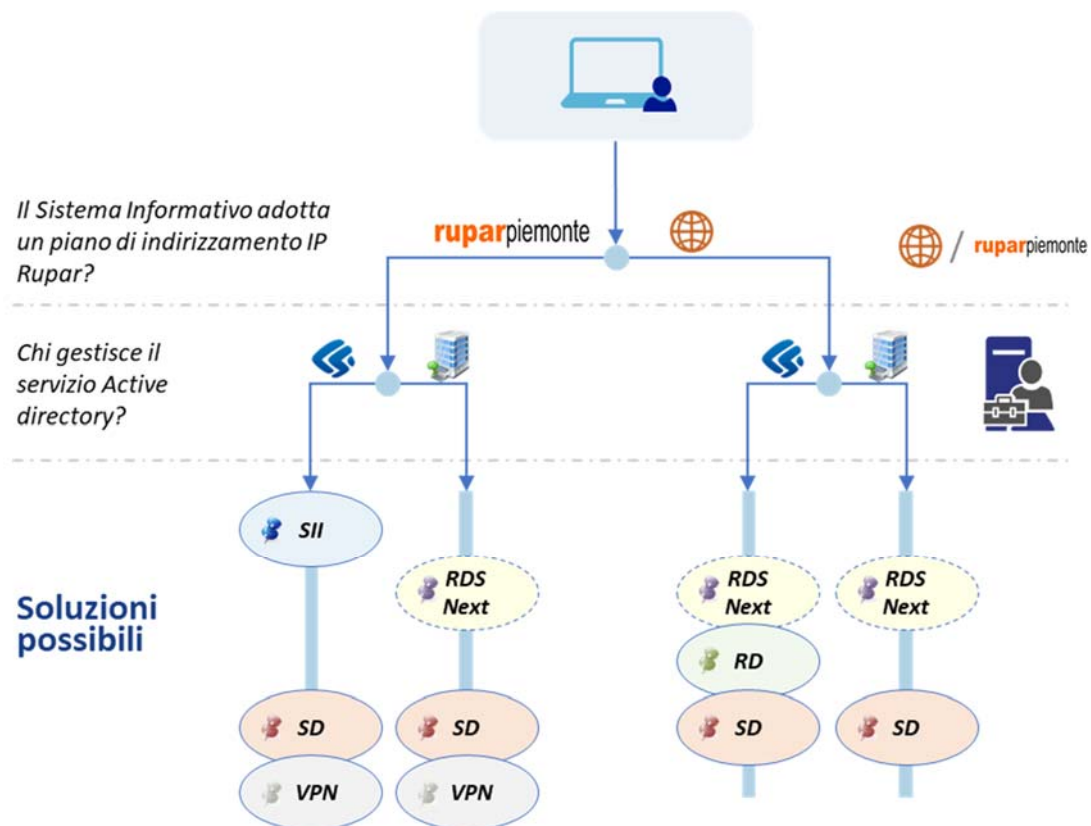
Il Sistema Informativo adotta un piano di indirizzamento IP Rupar?

ruparpiemonte

ruparpiemonte

Chi gestisce il servizio Active directory?

SII

RDS Next

RDS Next

RDS Next

Soluzioni possibili

RD

SD

SD

SD

SD

VPN

VPN